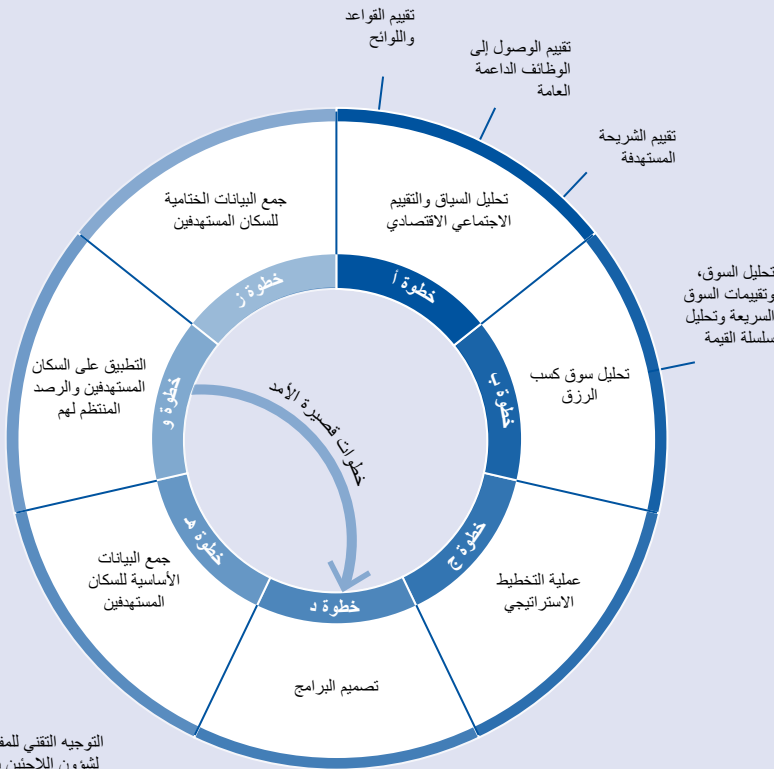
تقييم القواعد واللوائح

تقييم الوصول إلى الوظائف الداعمة العامة

تقييم الشريحة المستهدفة

تحليل السوق، وتقييمات السوق السريعة وتحليل سلسلة القيمة

جمع البيانات الختامية للسكان المستهدفين

تحليل السياق والتقييم الاجتماعي الاقتصادي

خطوة ز

خطوة أ

خطوة ب

تحليل سوق كسب الرزق

التطبيق على السكان المستهدفين والرصد المنتظم لهم

خطوة و

خطوات قصيرة الأمد

خطوة ج

عملية التخطيط الاستراتيجي

خطوة هـ

جمع البيانات الأساسية للسكان المستهدفين

خطوة د

تصميم البرامج

التوجيه التقني للمف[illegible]
لشؤون اللاجئين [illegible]